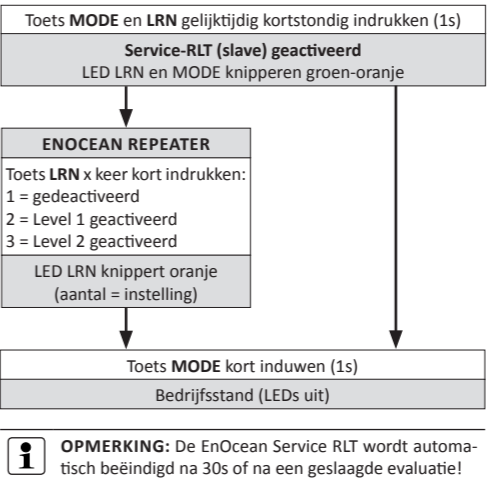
Toets **MODE** en **LRN** gelijktijdig kortstondig indrukken (1s)

**Service-RLT (slave) geactiveerd**
LED LRN en MODE knipperen groen-oranje

**ENOCEAN REPEATER**

Toets **LRN** x keer kort indrukken:
1 = gedeactiveerd
2 = Level 1 geactiveerd
3 = Level 2 geactiveerd

LED LRN knippert oranje (aantal = instelling)

Toets **MODE** kort induwen (1s)

Bedrijfsstand (LEDs uit)

i **OPMERKING:** De EnOcean Service RLT wordt automatisch beëindigd na 30s of na een geslaagde evaluatie!